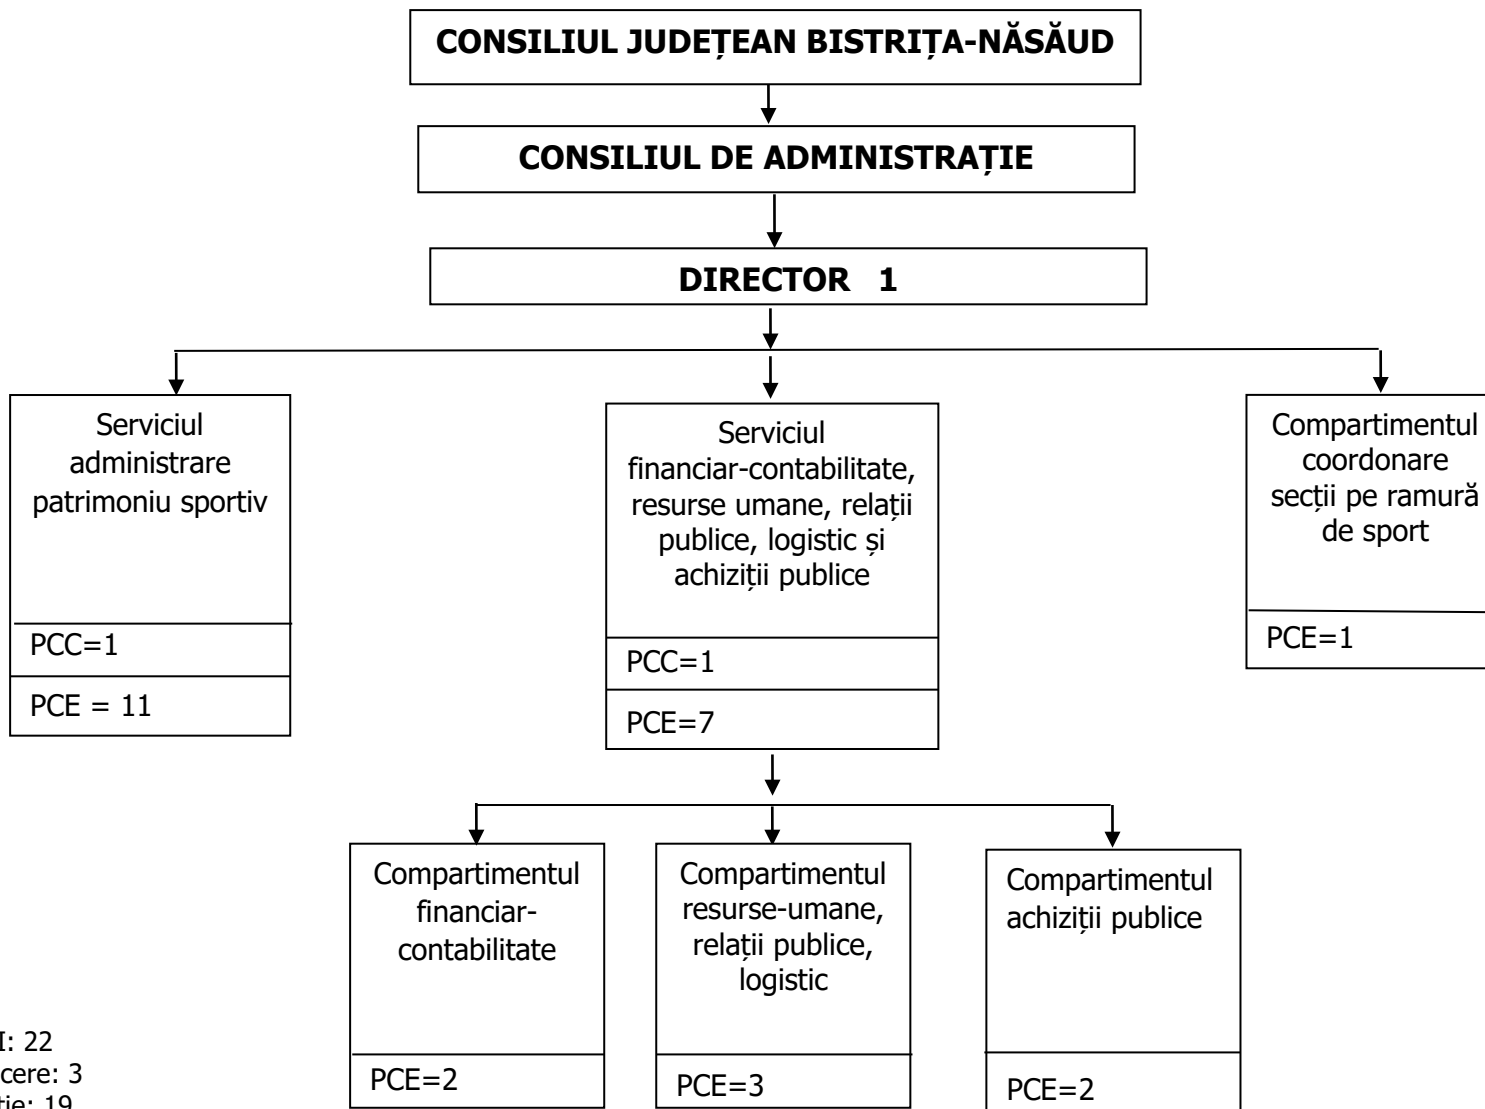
CONSILIUL JUDEȚEAN BISTRIȚA-NĂSĂUD

CONSILIUL DE ADMINISTRAȚIE

DIRECTOR 1

Serviciul administrare patrimoniu sportiv

PCC=1

PCE = 11

Serviciul financiar-contabilitate, resurse umane, relații publice, logistic și achiziții publice

PCC=1

PCE=7

Compartimentul coordonare secții pe ramură de sport

PCE=1

Compartimentul financiar-contabilitate

PCE=2

Compartimentul resurse-umane, relații publice, logistic

PCE=3

Compartimentul achiziții publice

PCE=2

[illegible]I: 22
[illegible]cere: 3
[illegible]ție: 19